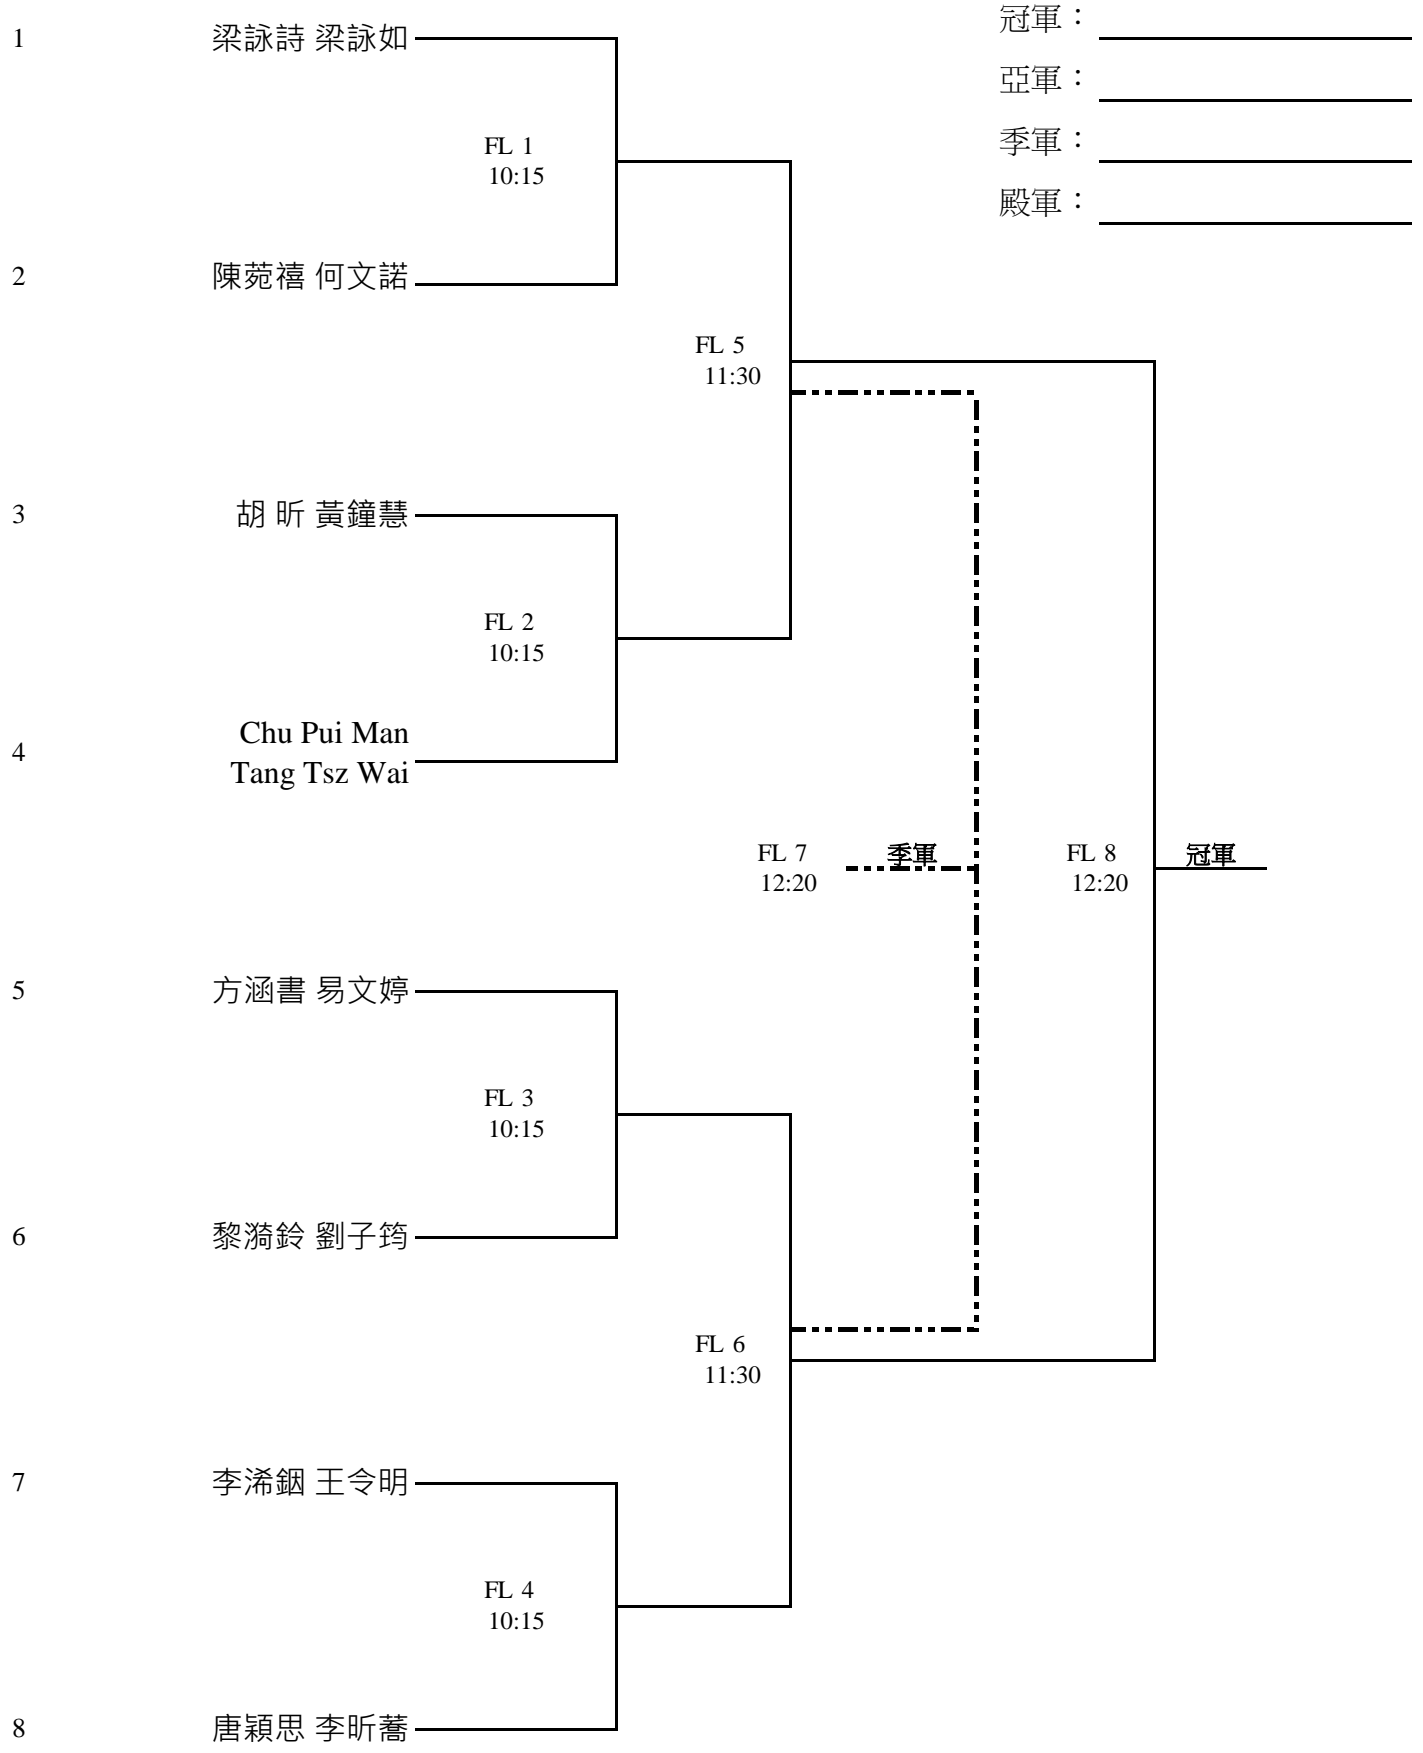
冠軍：
亞軍：
季軍：
殿軍：

1 梁詠詩 梁詠如

FL 1
10:15

2 陳菀禧 何文諾

FL 5
11:30

3 胡 昕 黃鐘慧

FL 2
10:15

4 Chu Pui Man
Tang Tsz Wai

FL 7
12:20

季軍

FL 8
12:20

冠軍

5 方涵書 易文婷

FL 3
10:15

6 黎漪鈴 劉子筠

FL 6
11:30

7 李浠錮 王令明

FL 4
10:15

8 唐穎思 李昕蕎